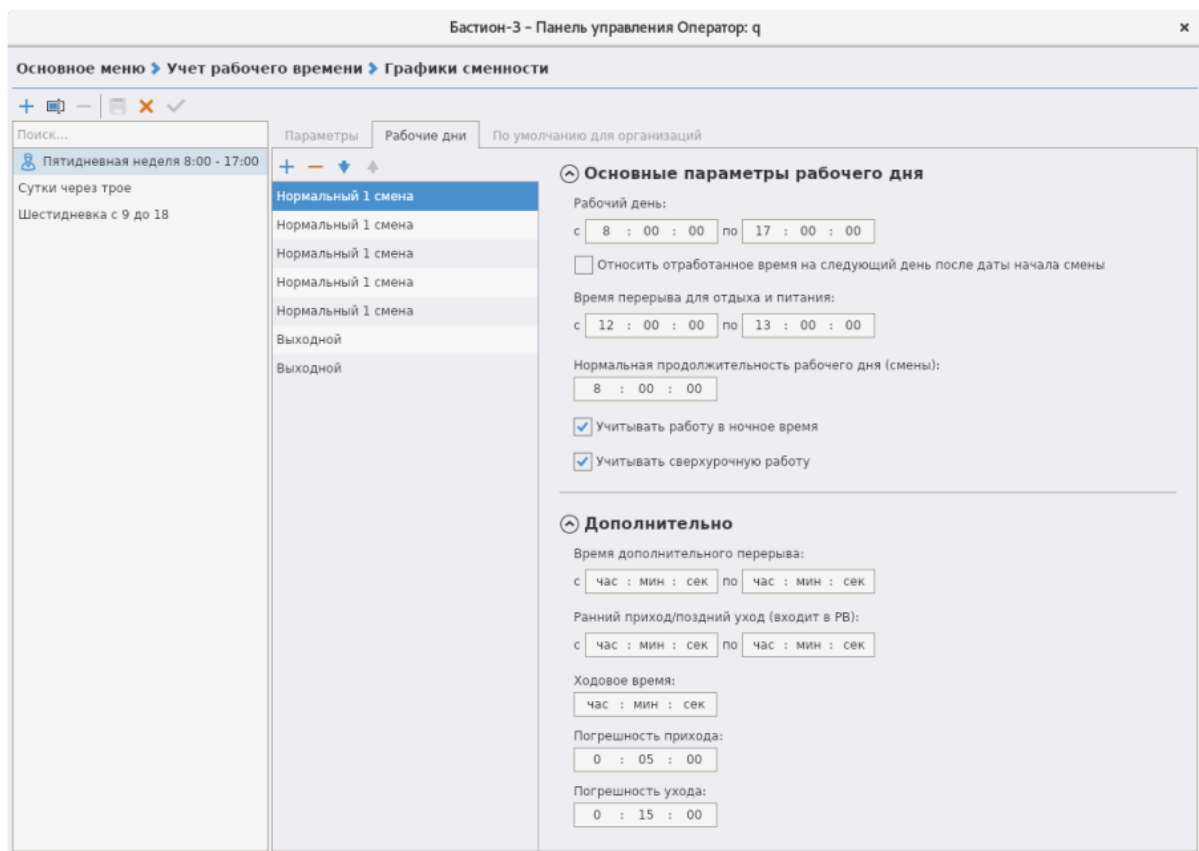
Бастион-3 – Панель управления Оператор: q

×

Основное меню > Учет рабочего времени > Графики сменности

Поиск...

Пятидневная неделя 8:00 - 17:00

Сутки через трое

Шестидневка с 9 до 18

Параметры | Рабочие дни | По умолчанию для организаций

Нормальный 1 смена

Нормальный 1 смена

Нормальный 1 смена

Нормальный 1 смена

Нормальный 1 смена

Выходной

Выходной

Основные параметры рабочего дня

Рабочий день:

с 8 : 00 : 00 по 17 : 00 : 00

Относить отработанное время на следующий день после даты начала смены

Время перерыва для отдыха и питания:

с 12 : 00 : 00 по 13 : 00 : 00

Нормальная продолжительность рабочего дня (смены):

8 : 00 : 00

Учитывать работу в ночное время

Учитывать сверхурочную работу

Дополнительно

Время дополнительного перерыва:

с час : мин : сек по час : мин : сек

Ранний приход/поздний уход (входит в РВ):

с час : мин : сек по час : мин : сек

Ходовое время:

час : мин : сек

Погрешность прихода:

0 : 05 : 00

Погрешность ухода:

0 : 15 : 00